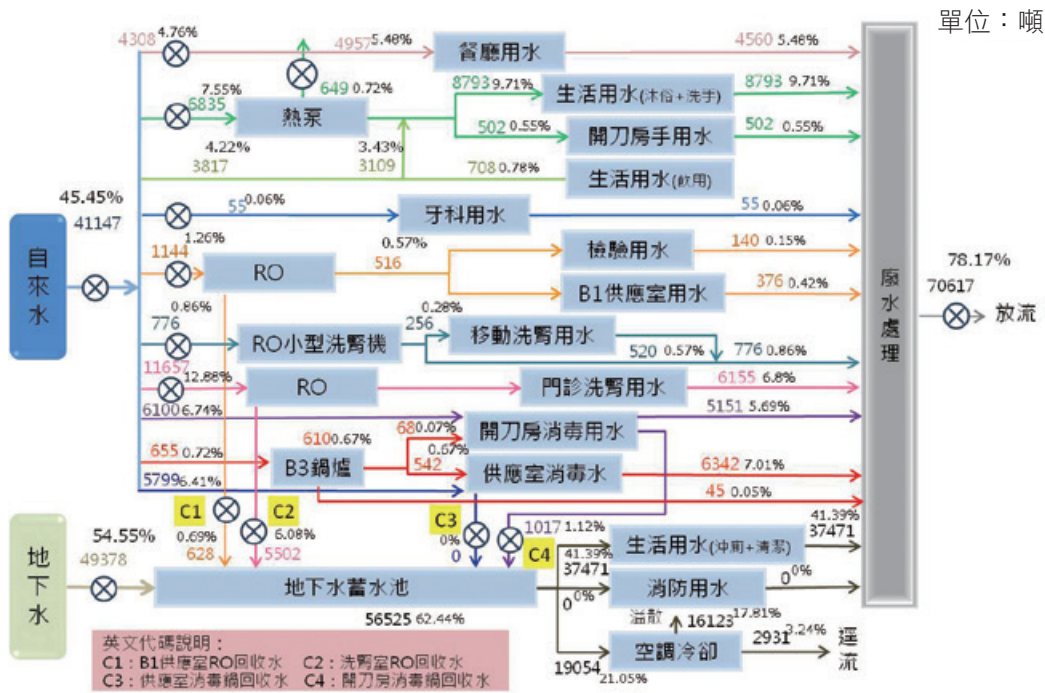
單位：噸

4308 4.76%
4957 5.48%
餐廳用水
4560 5.48%
7.55%
6835
649 0.72%
熱泵
8793 9.71%
生活用水(沐浴+洗手)
8793 9.71%
4.22%
3817
3.43%
3109
502 0.55%
開刀房手用水
502 0.55%
708 0.78%
生活用水(飲用)
45.45%
41147
55 0.06%
牙科用水
55 0.06%
1.26%
0.57%
1144
RO
516
檢驗用水
140 0.15%
自來水
B1供應室用水
376 0.42%
0.86%
0.28%
776
256
RO小型洗腎機
移動洗腎用水
520 0.57%
776 0.86%
11657
12.88%
RO
門診洗腎用水
6155 6.8%
6100 6.74%
5151 5.69%
68 0.07%
開刀房消毒用水
655 0.72%
610 0.67%
0.67%
542
B3鍋爐
供應室消毒水
6342 7.01%
5799 6.41%
45 0.05%
C1
C2
0.69%
6.08%
628
5502
C3
0%
0
1017 1.12%
C4
41.39%
37471
生活用水(沖廁+清潔)
41.39%
37471
地下水
54.55%
49378
地下水蓄水池
消防用水
0%
0%
56525 62.44%
溢散
16123 17.81%
2931 3.24%
19054
空調冷卻
21.05%
逕流
原水處理
78.17%
70617
放流

英文代碼說明：
C1：B1供應室RO回收水　C2：洗腎室RO回收水
C3：供應室消毒鍋回收水　C4：開刀房消毒鍋回收水